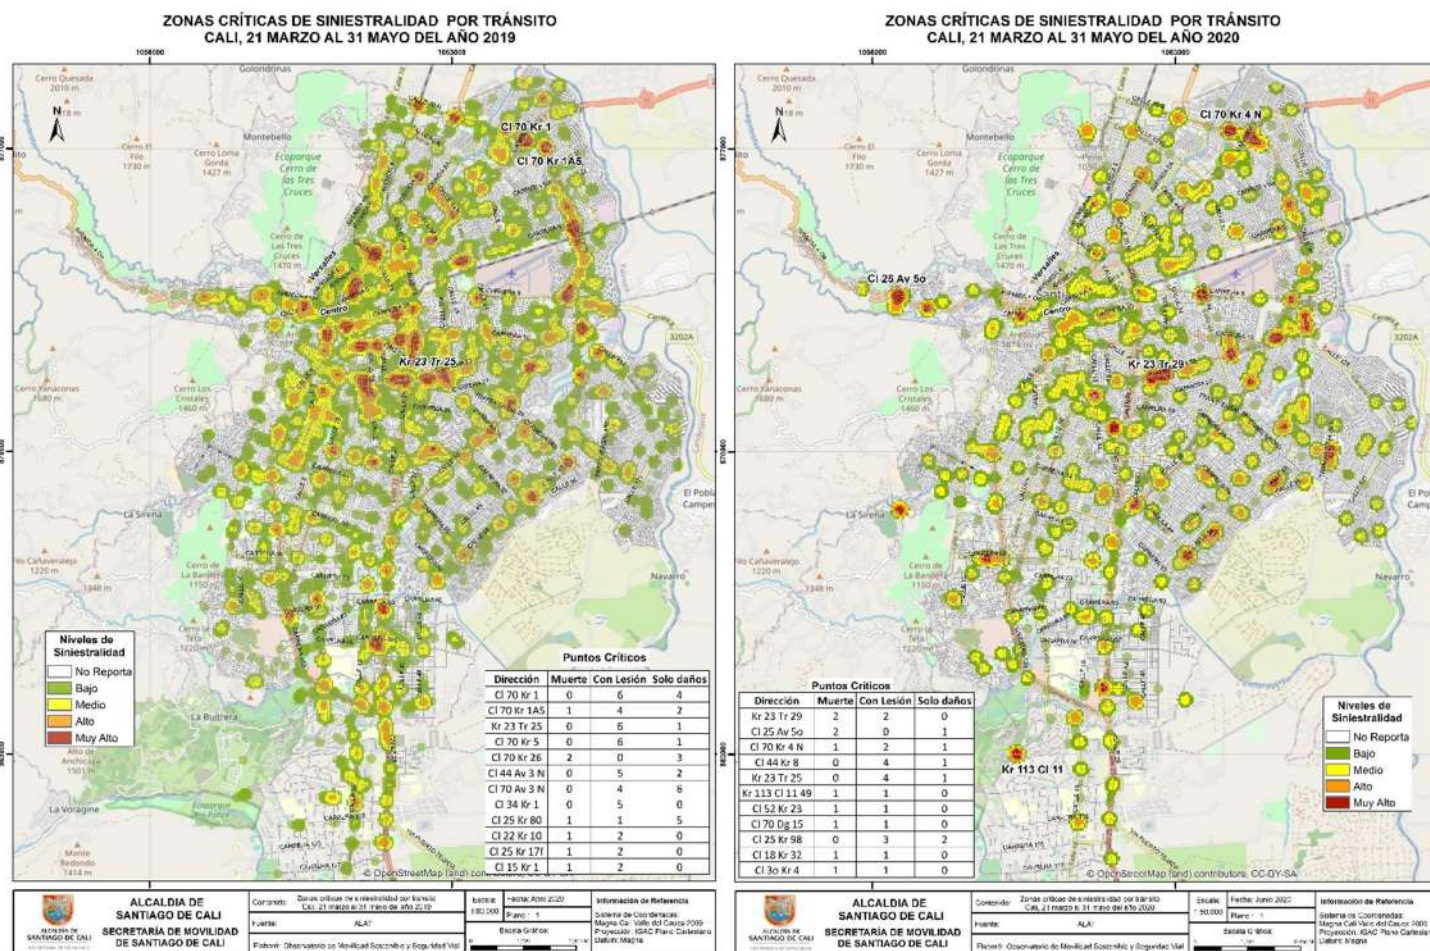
ZONAS CRÍTICAS DE SINIESTRALIDAD POR TRÁNSITO
CALI, 21 MARZO AL 31 MAYO DEL AÑO 2019

Cl 70 Kr 1
Cl 70 Kr 1A5
Kr 23 Tr 25
Centro

Niveles de Siniestralidad
No Reporta
Bajo
Medio
Alto
Muy Alto

Puntos Críticos

| Dirección | Muerte | Con Lesión | Solo daños |
|---|---|---|---|
| Cl 70 Kr 1 | 0 | 6 | 4 |
| Cl 70 Kr 1A5 | 1 | 4 | 2 |
| Kr 23 Tr 25 | 0 | 6 | 1 |
| Cl 70 Kr 5 | 0 | 6 | 1 |
| Cl 70 Kr 26 | 2 | 0 | 3 |
| Cl 44 Av 3 N | 0 | 5 | 2 |
| Cl 70 Av 3 N | 0 | 4 | 6 |
| Cl 34 Kr 1 | 0 | 5 | 0 |
| Cl 25 Kr 80 | 1 | 1 | 5 |
| Cl 22 Kr 10 | 1 | 2 | 0 |
| Cl 25 Kr 17f | 1 | 2 | 0 |
| Cl 15 Kr 1 | 1 | 2 | 0 |

© OpenStreetMap (and) contributors, CC-BY-SA

ALCALDIA DE SANTIAGO DE CALI
SECRETARÍA DE MOVILIDAD DE SANTIAGO DE CALI
Contenido: Zonas críticas de siniestralidad por tránsito Cali, 21 marzo al 31 mayo del año 2019
Fuente: ALAT
Elaboró: Observatorio de Movilidad Sostenible y Seguridad Vial
Escala: 1:80.000
Fecha: Abril 2020
Plano: 1
Escala Gráfica
Información de Referencia
Sistema de Coordenadas: Magna Cali Valle del Cauca 2009
Proyección: IGAC Plano Cartesiano
Datum: Magna

ZONAS CRÍTICAS DE SINIESTRALIDAD POR TRÁNSITO
CALI, 21 MARZO AL 31 MAYO DEL AÑO 2020

Cl 70 Kr 4 N
Cl 25 Av 5o
Kr 23 Tr 29
Kr 113 Cl 11
Centro

Puntos Criticos

| Dirección | Muerte | Con Lesión | Solo daños |
|---|---|---|---|
| Kr 23 Tr 29 | 2 | 2 | 0 |
| Cl 25 Av 5o | 2 | 0 | 1 |
| Cl 70 Kr 4 N | 1 | 2 | 1 |
| Cl 44 Kr 8 | 0 | 4 | 1 |
| Kr 23 Tr 25 | 0 | 4 | 1 |
| Kr 113 Cl 11 49 | 1 | 1 | 0 |
| Cl 52 Kr 23 | 1 | 1 | 0 |
| Cl 70 Dg 15 | 1 | 1 | 0 |
| Cl 25 Kr 98 | 0 | 3 | 2 |
| Cl 18 Kr 32 | 1 | 1 | 0 |
| Cl 3o Kr 4 | 1 | 1 | 0 |

Niveles de Siniestralidad
No Reporta
Bajo
Medio
Alto
Muy Alto

© OpenStreetMap (and) contributors, CC-BY-SA

ALCALDIA DE SANTIAGO DE CALI
SECRETARÍA DE MOVILIDAD DE SANTIAGO DE CALI
Contenido: Zonas críticas de siniestralidad por tránsito Cali, 21 marzo al 31 mayo del año 2020
Fuente: ALAT
Elaboró: Observatorio de Movilidad Sostenible y Seguridad Vial
Escala: 1:80.000
Fecha: Junio 2020
Plano: 1
Escala Gráfica
Información de Referencia
Sistema de Coordenadas: Magna Cali Valle del Cauca 2009
Proyección: IGAC Plano Cartesiano
Datum: Magna